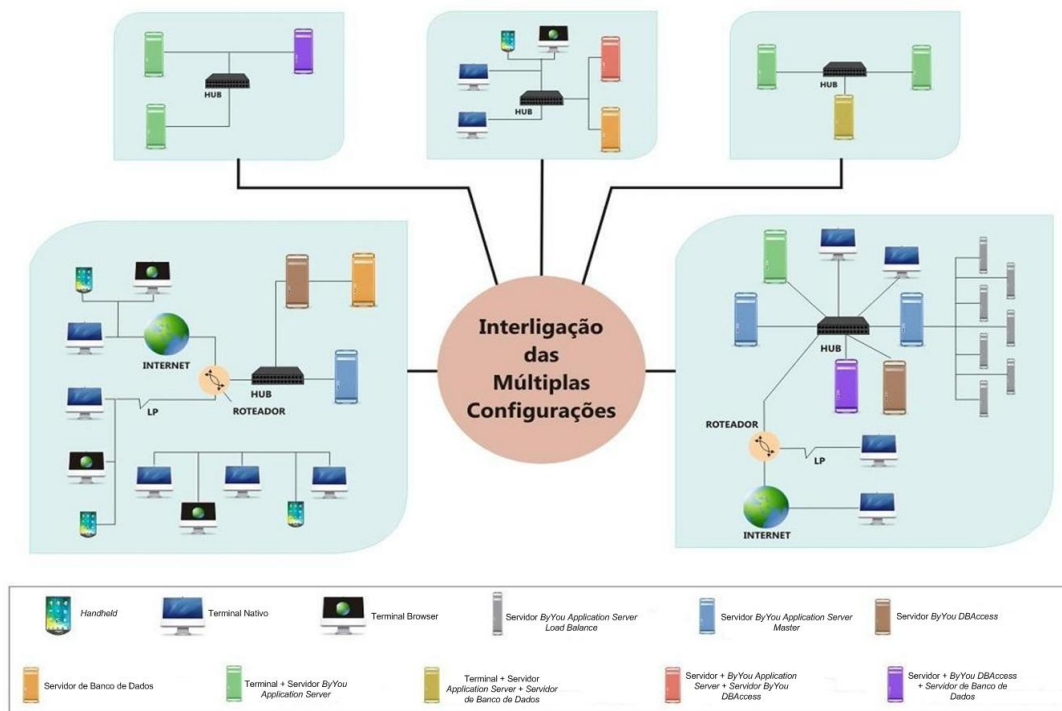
HUB

HUB

HUB

INTERNET

HUB

LP

ROTEADOR

Interligação das Múltiplas Configurações

HUB

ROTEADOR

LP

INTERNET

Handheld

Terminal Nativo

Terminal Browser

Servidor ByYou Application Server Load Balance

Servidor ByYou Application Server Master

Servidor ByYou DBAccess

Servidor de Banco de Dados

Terminal + Servidor ByYou Application Server

Terminal + Servidor Application Server + Servidor de Banco de Dados

Servidor + ByYou Application Server + Servidor ByYou DBAccess

Servidor + ByYou DBAccess + Servidor de Banco de Dados